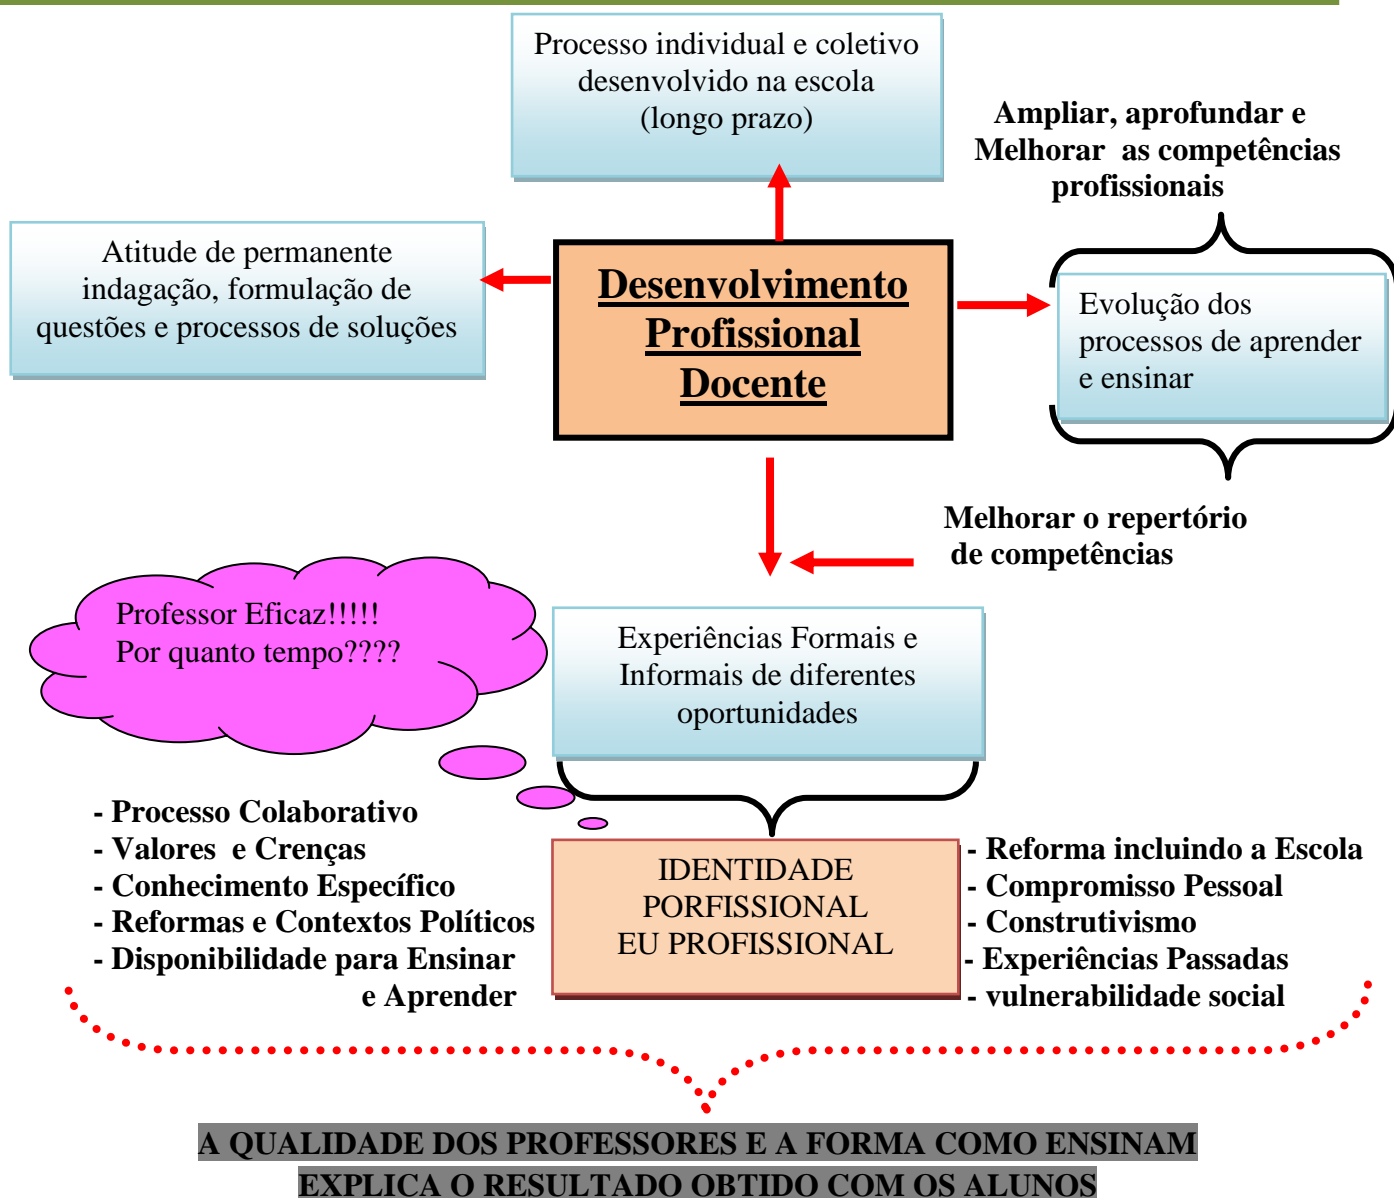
Processo individual e coletivo desenvolvido na escola (longo prazo)

Ampliar, aprofundar e Melhorar as competências profissionais

Atitude de permanente indagação, formulação de questões e processos de soluções

Desenvolvimento Profissional Docente

Evolução dos processos de aprender e ensinar

Melhorar o repertório de competências

Professor Eficaz!!!!! Por quanto tempo????

Experiências Formais e Informais de diferentes oportunidades

- Processo Colaborativo
- Valores e Crenças
- Conhecimento Específico
- Reformas e Contextos Políticos
- Disponibilidade para Ensinar e Aprender

IDENTIDADE PORFISSIONAL EU PROFISSIONAL

- Reforma incluindo a Escola
- Compromisso Pessoal
- Construtivismo
- Experiências Passadas
- vulnerabilidade social

A QUALIDADE DOS PROFESSORES E A FORMA COMO ENSINAM EXPLICA O RESULTADO OBTIDO COM OS ALUNOS